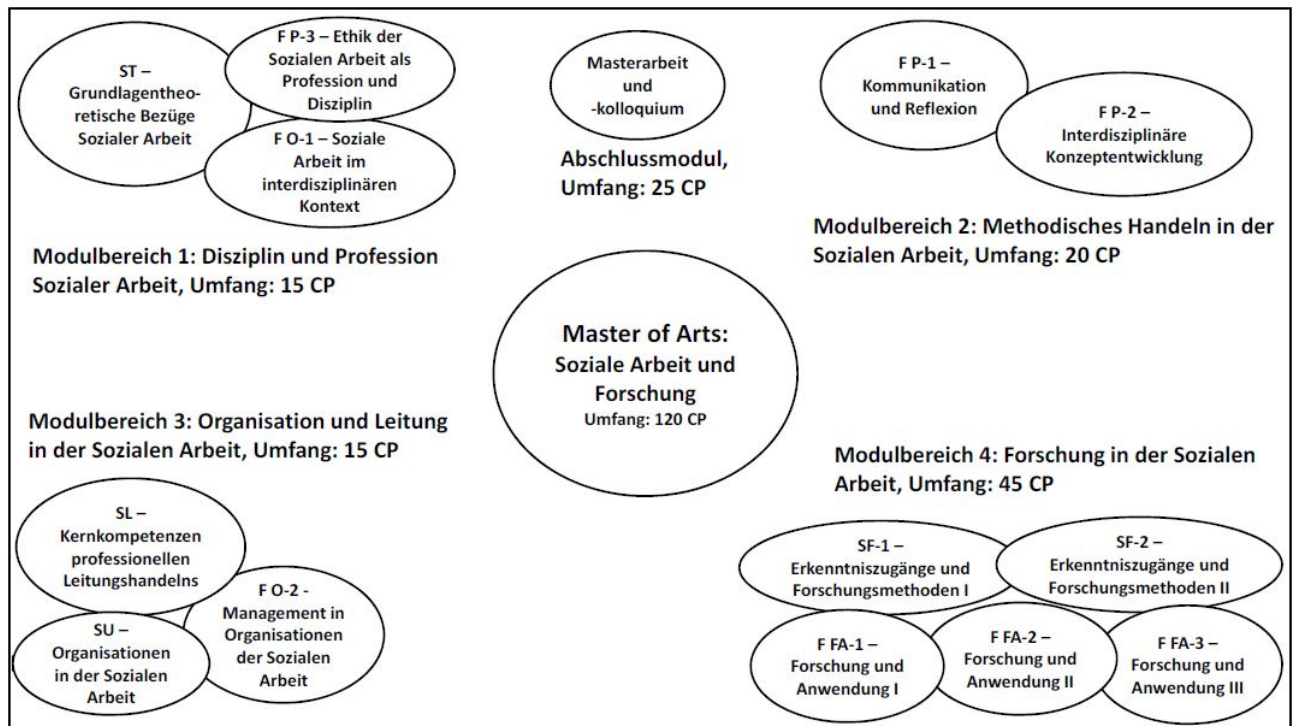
ST – Grundlagentheoretische Bezüge Sozialer Arbeit

F P-3 – Ethik der Sozialen Arbeit als Profession und Disziplin

F O-1 – Soziale Arbeit im interdisziplinären Kontext

Modulbereich 1: Disziplin und Profession Sozialer Arbeit, Umfang: 15 CP

Masterarbeit und -kolloquium

Abschlussmodul, Umfang: 25 CP

F P-1 – Kommunikation und Reflexion

F P-2 – Interdisziplinäre Konzeptentwicklung

Modulbereich 2: Methodisches Handeln in der Sozialen Arbeit, Umfang: 20 CP

Master of Arts: Soziale Arbeit und Forschung
Umfang: 120 CP

Modulbereich 3: Organisation und Leitung in der Sozialen Arbeit, Umfang: 15 CP

SL – Kernkompetenzen professionellen Leitungshandelns

F O-2 - Management in Organisationen der Sozialen Arbeit

SU – Organisationen in der Sozialen Arbeit

Modulbereich 4: Forschung in der Sozialen Arbeit, Umfang: 45 CP

SF-1 – Erkenntniszugänge und Forschungsmethoden I

SF-2 – Erkenntniszugänge und Forschungsmethoden II

F FA-1 – Forschung und Anwendung I

F FA-2 – Forschung und Anwendung II

F FA-3 – Forschung und Anwendung III